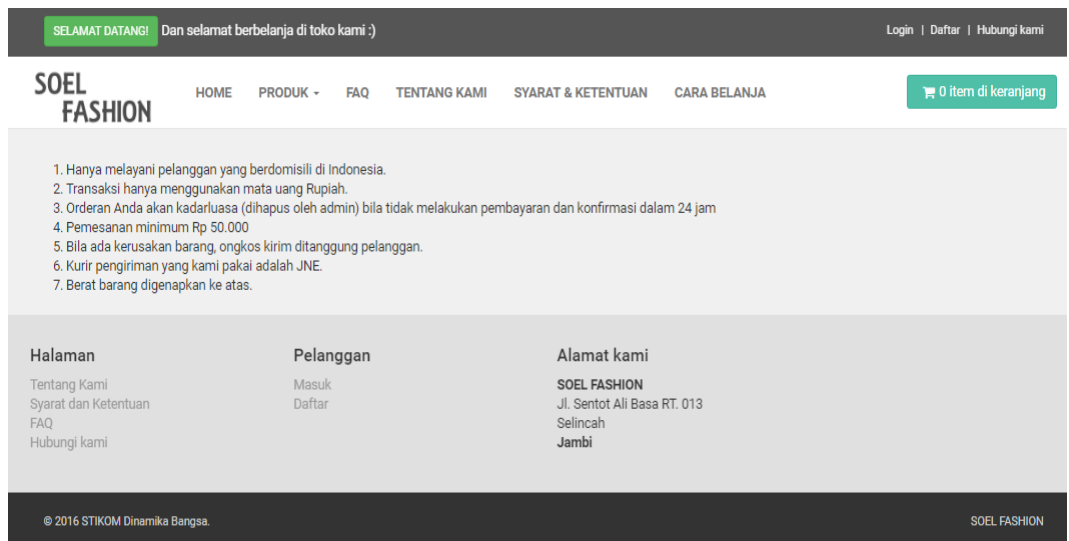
SELAMAT DATANG! Dan selamat berbelanja di toko kami :)

Login | Daftar | Hubungi kami

SOEL FASHION

HOME PRODUK FAQ TENTANG KAMI SYARAT & KETENTUAN CARA BELANJA

0 item di keranjang

1. Hanya melayani pelanggan yang berdomisili di Indonesia.
2. Transaksi hanya menggunakan mata uang Rupiah.
3. Orderan Anda akan kadarluasa (dihapus oleh admin) bila tidak melakukan pembayaran dan konfirmasi dalam 24 jam
4. Pemesanan minimum Rp 50.000
5. Bila ada kerusakan barang, ongkos kirim ditanggung pelanggan.
6. Kurir pengiriman yang kami pakai adalah JNE.
7. Berat barang digenapkan ke atas.

Halaman
Tentang Kami
Syarat dan Ketentuan
FAQ
Hubungi kami

Pelanggan
Masuk
Daftar

Alamat kami
SOEL FASHION
Jl. Sentot Ali Basa RT. 013
Selincah
Jambi

© 2016 STIKOM Dinamika Bangsa.

SOEL FASHION